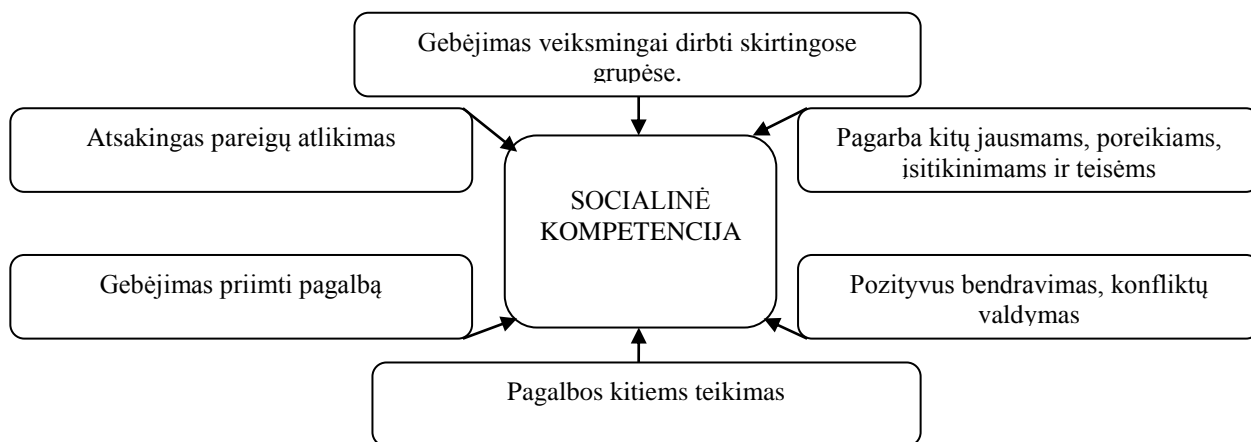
Gebėjimas veiksmingai dirbti skirtingose grupėse.

Atsakingas pareigų atlikimas

Pagarba kitų jausmams, poreikiams, įsitikinimams ir teisėms

SOCIALINĖ KOMPETENCIJA

Gebėjimas priimti pagalbą

Pozityvus bendravimas, konfliktų valdymas

Pagalbos kitiems teikimas